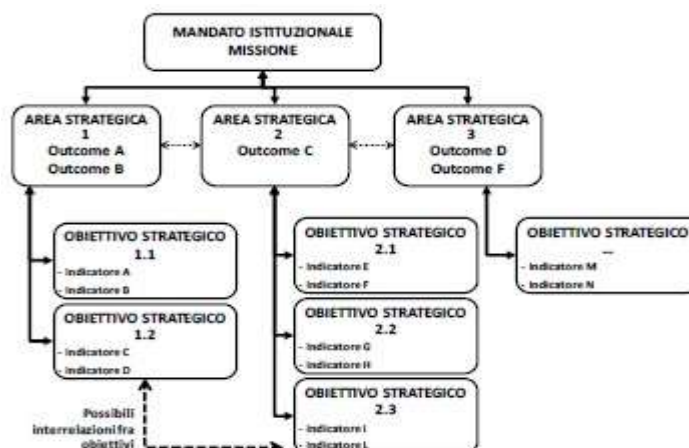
MANDATO ISTITUZIONALE
MISSIONE

AREA STRATEGICA
1
Outcome A
Outcome B

AREA STRATEGICA
2
Outcome C

AREA STRATEGICA
3
Outcome D
Outcome F

OBIETTIVO STRATEGICO
1.1
- Indicatore A
- Indicatore B

OBIETTIVO STRATEGICO
1.2
- Indicatore C
- Indicatore D

OBIETTIVO STRATEGICO
2.1
- Indicatore E
- Indicatore F

OBIETTIVO STRATEGICO
2.2
- Indicatore G
- Indicatore H

OBIETTIVO STRATEGICO
2.3
- Indicatore I
- Indicatore L

OBIETTIVO STRATEGICO
...
- Indicatore M
- Indicatore N

Possibili interrelazioni fra obiettivi